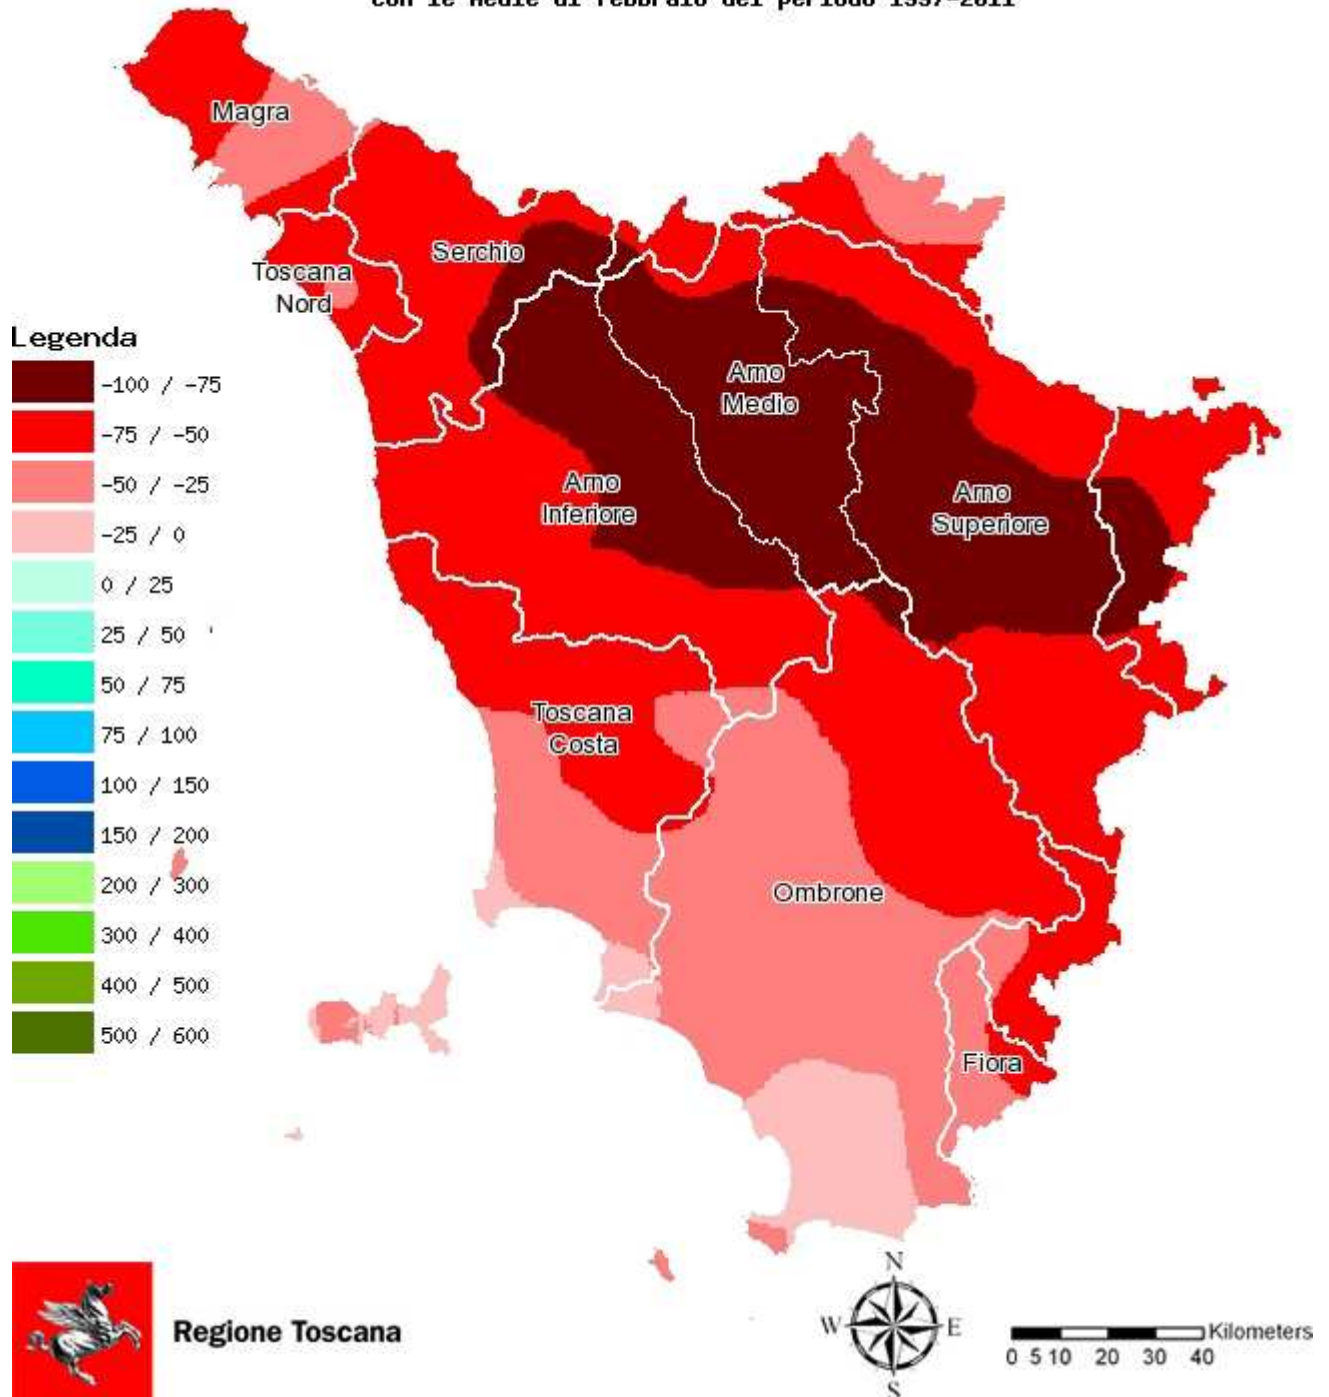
con le medie di febbraio del periodo 1957-2011

Magra

Serchio

Toscana Nord

Legenda

-100 / -75
-75 / -50
-50 / -25
-25 / 0
0 / 25
25 / 50
50 / 75
75 / 100
100 / 150
150 / 200
200 / 300
300 / 400
400 / 500
500 / 600

Arno Medio

Arno Inferiore

Arno Superiore

Toscana Costa

Ombrone

Fiora

Regione Toscana

N
W
E
S

Kilometers
0 5 10 20 30 40